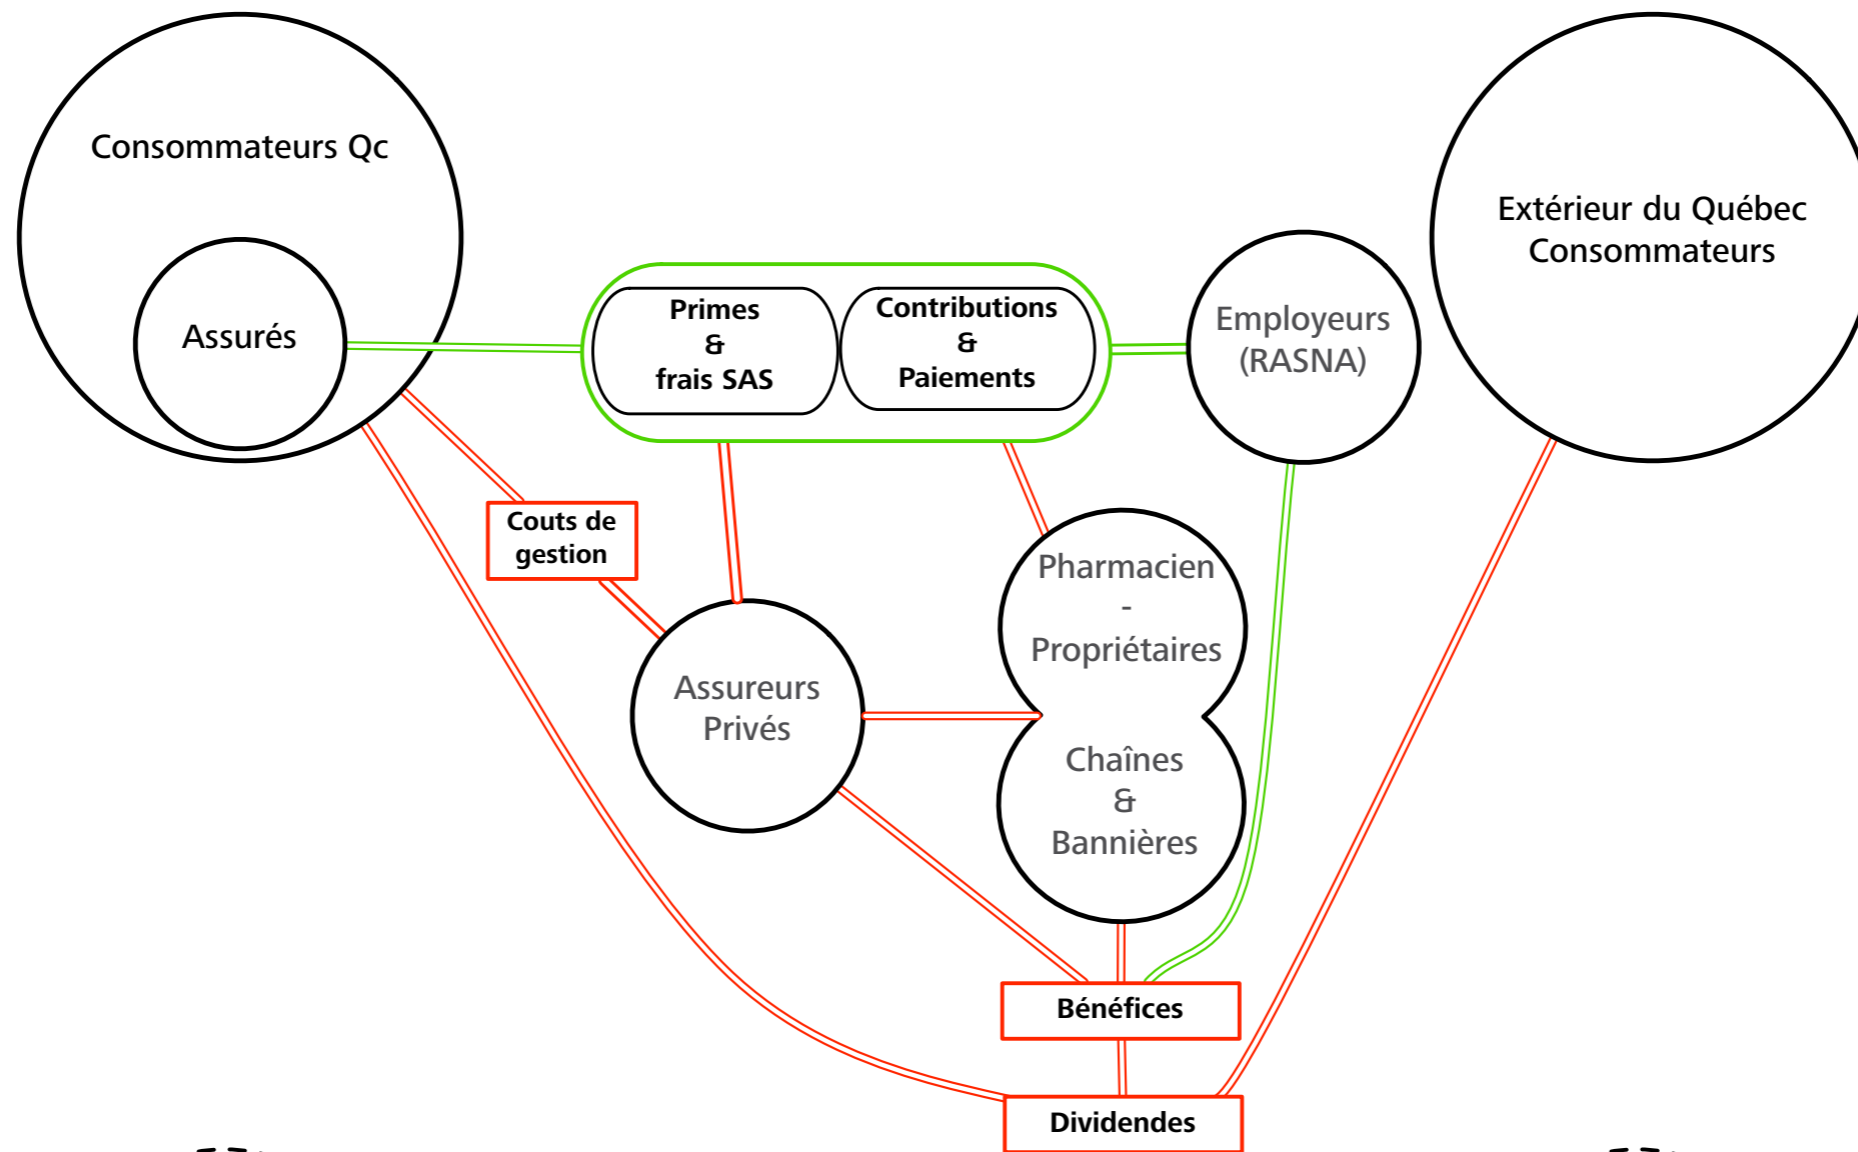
Consommateurs Qc

Assurés

Primes
&
frais SAS

Contributions
&
Paiements

Employeurs
(RASNA)

Extérieur du Québec
Consommateurs

Couts de gestion

Pharmacien
-
Propriétaires

Chaînes
&
Bannières

Assureurs
Privés

Bénéfices

Dividendes